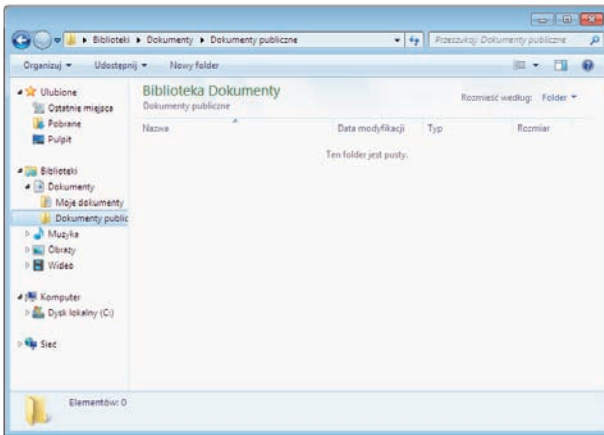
▸ Biblioteki ▸ Dokumenty ▸ Dokumenty publiczne

Przeszukaj: Dokumenty publiczne

Organizuj ▾ Udostępnij ▾ Nowy folder

Ulubione
Ostatnie miejsca
Pobrane
Pulpit

Biblioteki
Dokumenty
Moje dokumenty
Dokumenty public
Muzyka
Obrazy
Wideo

Komputer
Dysk lokalny (C:)

Sieć

Biblioteka Dokumenty
Dokumenty publiczne

Rozmieść według: Folder ▾

| Nazwa | Data modyfikacji | Typ | Rozmiar |
|---|---|---|---|

Ten folder jest pusty.

Elementów: 0